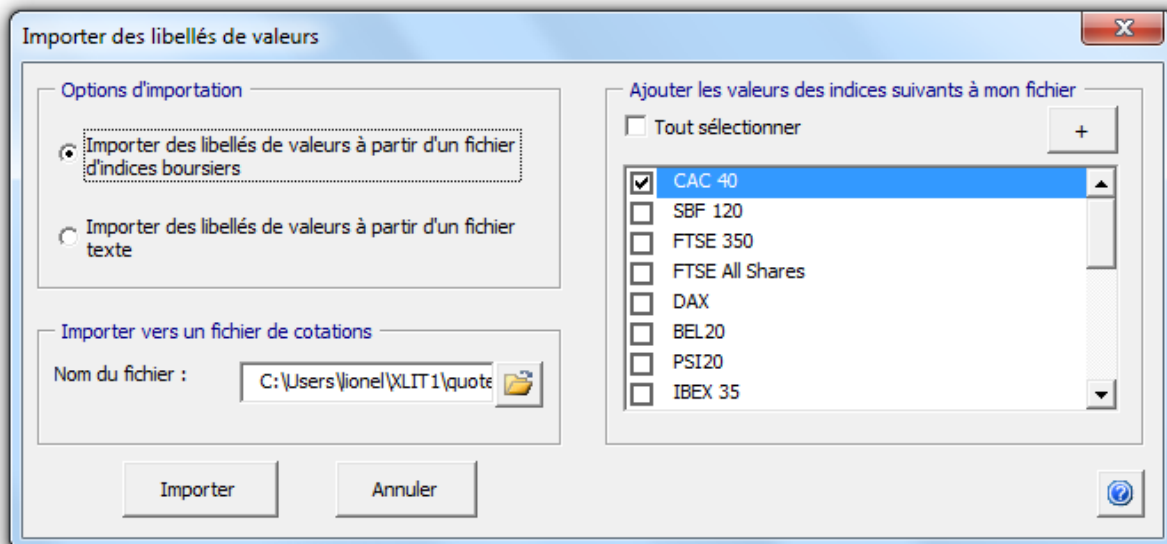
Importer des libellés de valeurs

Options d'importation

Importer des libellés de valeurs à partir d'un fichier d'indices boursiers

Importer des libellés de valeurs à partir d'un fichier texte

Importer vers un fichier de cotations

Nom du fichier :

C:\Users\lionel\XLIT1\quote

Ajouter les valeurs des indices suivants à mon fichier

Tout sélectionner

+

CAC 40
SBF 120
FTSE 350
FTSE All Shares
DAX
BEL20
PSI20
IBEX 35

Importer

Annuler